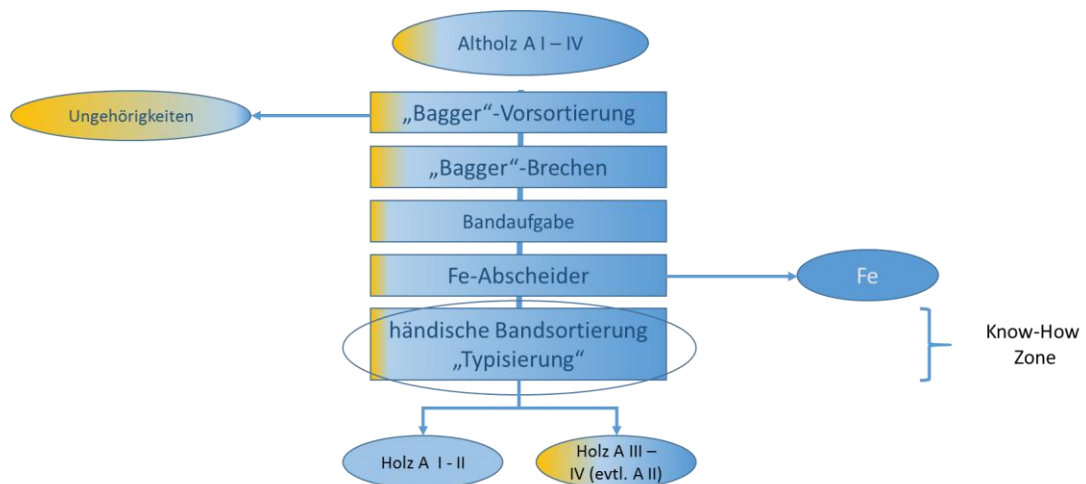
Altholz A I – IV

Ungehörigkeiten

„Bagger“-Vorsortierung

„Bagger“-Brechen

Bandaufgabe

Fe-Abscheider

Fe

händische Bandsortierung „Typisierung“

Know-How Zone

Holz A I - II

Holz A III – IV (evtl. A II)